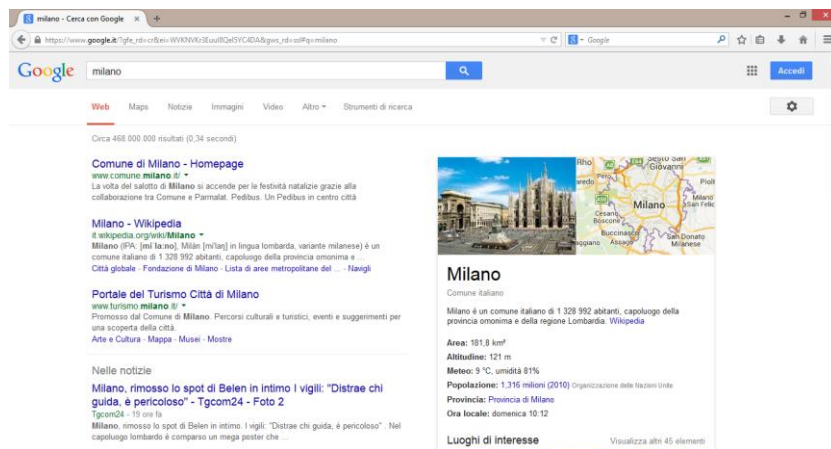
milano - Cerca con Google ×

https://www.google.it/?gfe_rd=cr&ei=WVKNVKr3Euul8QeI5YC4DA&gws_rd=ssl#q=milano

Google

Google

milano

Accedi

Web Maps Notizie Immagini Video Altro ▾ Strumenti di ricerca

Circa 468 000 000 risultati (0,34 secondi)

Comune di Milano - Homepage
www.comune.milano.it/ ▾
La volta del salotto di Milano si accende per le festività natalizie grazie alla collaborazione tra Comune e Parmalat. Pedibus. Un Pedibus in centro città

Milano - Wikipedia
it.wikipedia.org/wiki/Milano ▾
Milano (IPA: [mi la:no], Milán [mi'lan] in lingua lombarda, variante milanese) è un comune italiano di 1 328 992 abitanti, capoluogo della provincia omonima e ...
Città globale - Fondazione di Milano - Lista di aree metropolitane del ... - Navigli

Portale del Turismo Città di Milano
www.turismo.milano.it/ ▾
Promosso dal Comune di Milano. Percorsi culturali e turistici, eventi e suggerimenti per una scoperta della città.
Arte e Cultura - Mappa - Musei - Mostre

Nelle notizie

Milano, rimosso lo spot di Belen in intimo I vigili: "Distrae chi guida, è pericoloso" - Tgcom24 - Foto 2
Tgcom24 - 19 ore fa
Milano, rimosso lo spot di Belen in intimo. I vigili: "Distrae chi guida, è pericoloso" . Nel capoluogo lombardo è comparso un mega poster che ...

Rho Sesto San Giovanni Pioltello Milano Cesano Boscone Buccinasco Assago San Donato Milanese

Milano
Comune italiano

Milano è un comune italiano di 1 328 992 abitanti, capoluogo della provincia omonima e della regione Lombardia. Wikipedia

Area: 181,8 km²
Altitudine: 121 m
Meteo: 9 °C, umidità 81%
Popolazione: 1,316 milioni (2010) Organizzazione delle Nazioni Unite
Provincia: Provincia di Milano
Ora locale: domenica 10:12

Luoghi di interesse
Visualizza altri 45 elementi